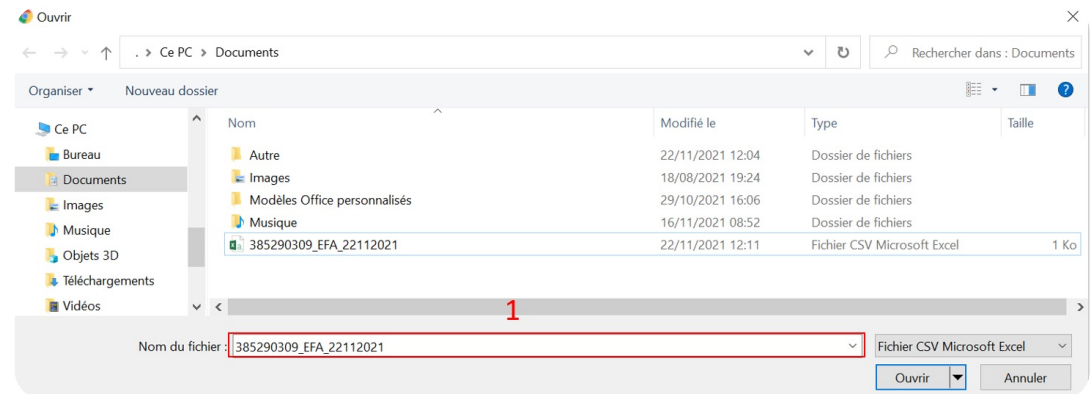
Ouvrir

. > Ce PC > Documents

Rechercher dans : Documents

Organiser ▾ Nouveau dossier

Ce PC
Bureau
Documents
Images
Musique
Objets 3D
Téléchargements
Vidéos

| Nom | Modifié le | Type | Taille |
|---|---|---|---|
| Autre | 22/11/2021 12:04 | Dossier de fichiers | |
| Images | 18/08/2021 19:24 | Dossier de fichiers | |
| Modèles Office personnalisés | 29/10/2021 16:06 | Dossier de fichiers | |
| Musique | 16/11/2021 08:52 | Dossier de fichiers | |
| 385290309_EFA_22112021 | 22/11/2021 12:11 | Fichier CSV Microsoft Excel | 1 Ko |

1

Nom du fichier : 385290309_EFA_22112021

Fichier CSV Microsoft Excel

Ouvrir

Annuler